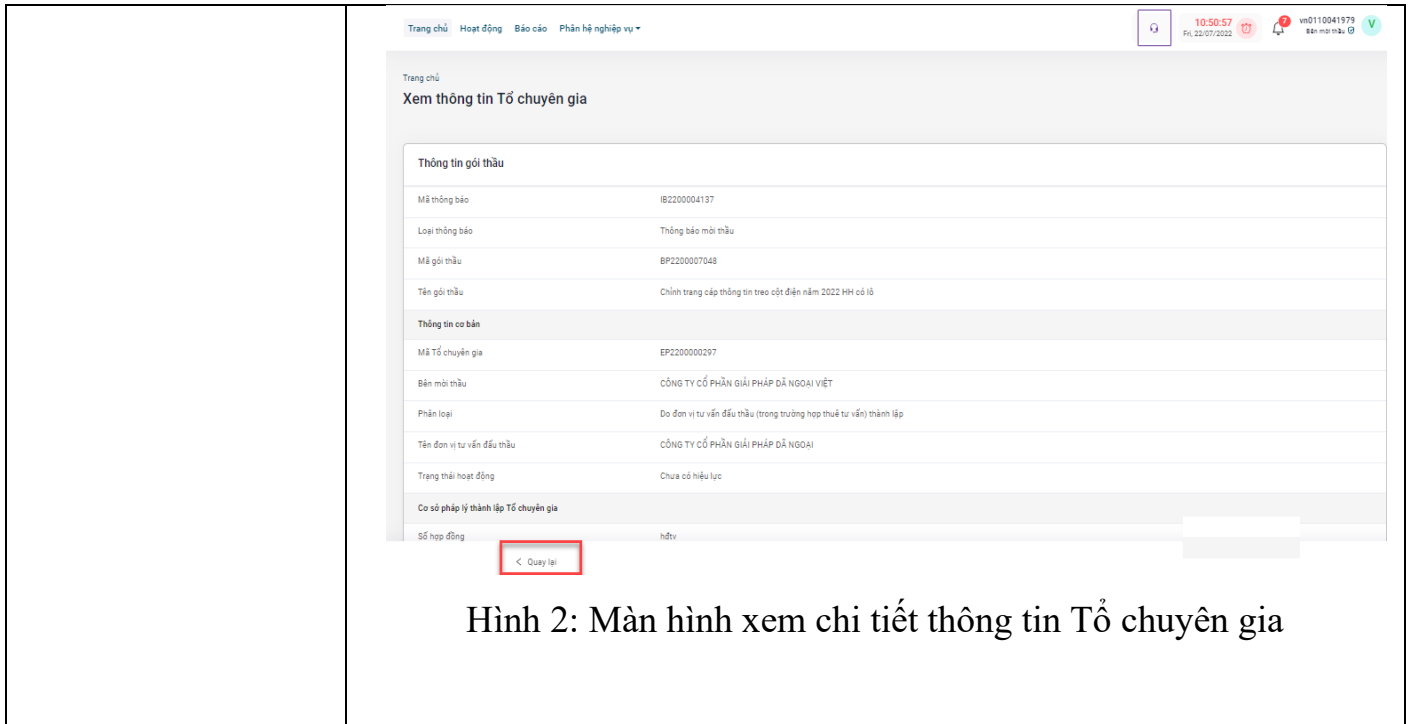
Trang chủ Hoạt động Báo cáo Phân hệ nghiệp vụ

10:50:57 Fri, 22/07/2022

7

vn0110041979 Bên mời thầu

V

Trang chủ

Xem thông tin Tổ chuyên gia

Thông tin gói thầu

| | |
|---|---|
| Mã thông báo | IB2200004137 |
| Loại thông báo | Thông báo mời thầu |
| Mã gói thầu | BP2200007048 |
| Tên gói thầu | Chỉnh trang cáp thông tin treo cột điện năm 2022 HH có lô |
| Thông tin cơ bản | |
| Mã Tổ chuyên gia | EP2200000297 |
| Bên mời thầu | CÔNG TY CỔ PHẦN GIẢI PHÁP DÃ NGOẠI VIỆT |
| Phân loại | Do đơn vị tư vấn đấu thầu (trong trường hợp thuê tư vấn) thành lập |
| Tên đơn vị tư vấn đấu thầu | CÔNG TY CỔ PHẦN GIẢI PHÁP DÃ NGOẠI |
| Trạng thái hoạt động | Chưa có hiệu lực |
| Cơ sở pháp lý thành lập Tổ chuyên gia | |
| Số hợp đồng | hđtv |

< Quay lại

Hình 2: Màn hình xem chi tiết thông tin Tổ chuyên gia